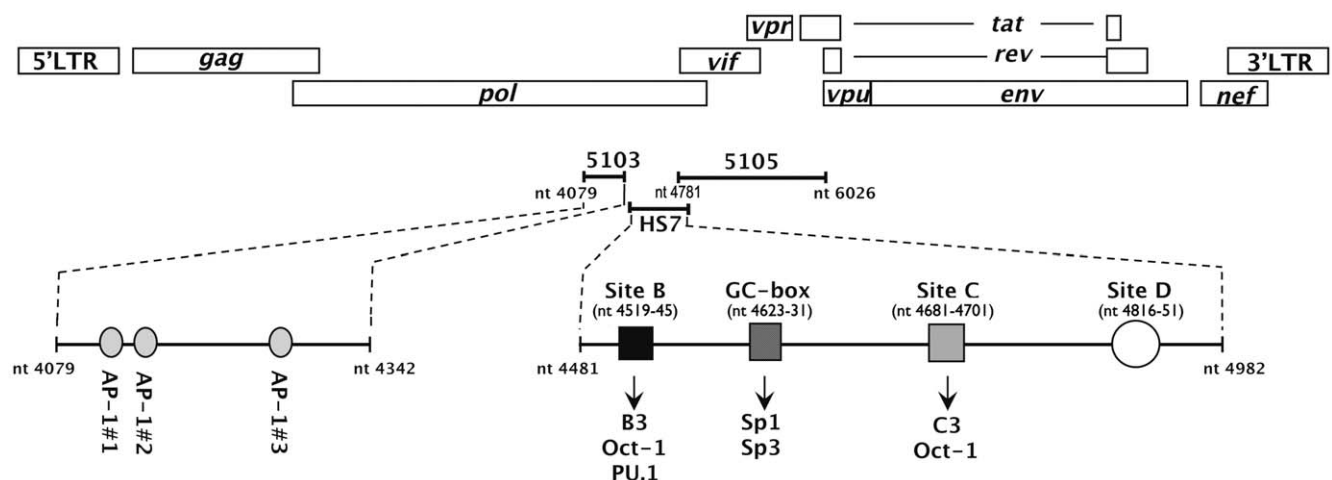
vpr
tat
5'LTR
gag
vif
rev
3'LTR
pol
vpu
env
nef

5103
5105
nt 4079
nt 4781
nt 6026
HS7

nt 4079
AP-1#1
AP-1#2
AP-1#3
nt 4342

Site B
(nt 4519-45)
GC-box
(nt 4623-31)
Site C
(nt 4681-4701)
Site D
(nt 4816-51)
nt 4481
nt 4982

B3
Oct-1
PU.1

Sp1
Sp3

C3
Oct-1